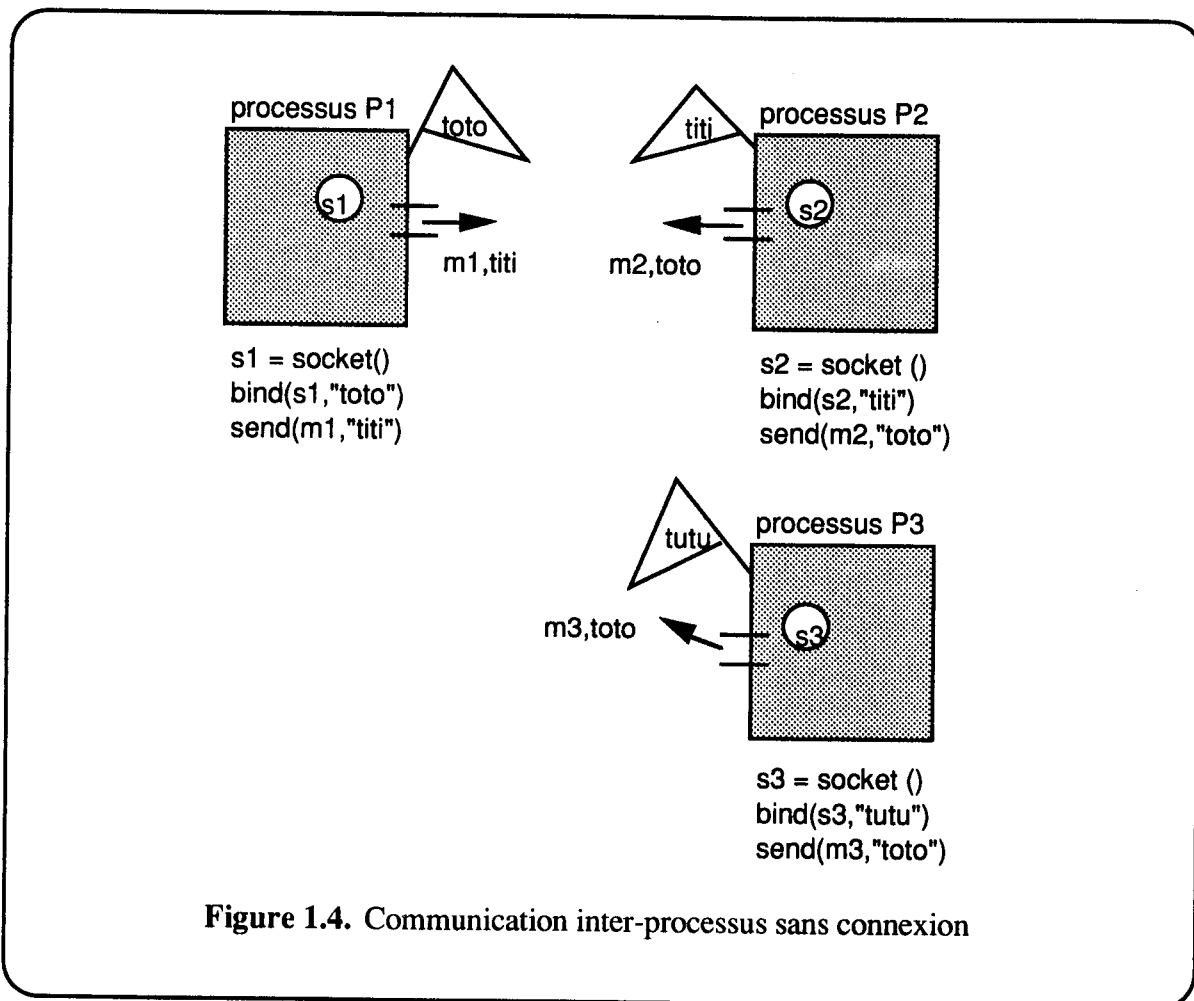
processus P1

toto

s1

m1,titi

s1 = socket()
bind(s1,"toto")
send(m1,"titi")

titi

processus P2

s2

m2,toto

s2 = socket ()
bind(s2,"titi")
send(m2,"toto")

tutu

processus P3

s3

m3,toto

s3 = socket ()
bind(s3,"tutu")
send(m3,"toto")

**Figure 1.4.** Communication inter-processus sans connexion